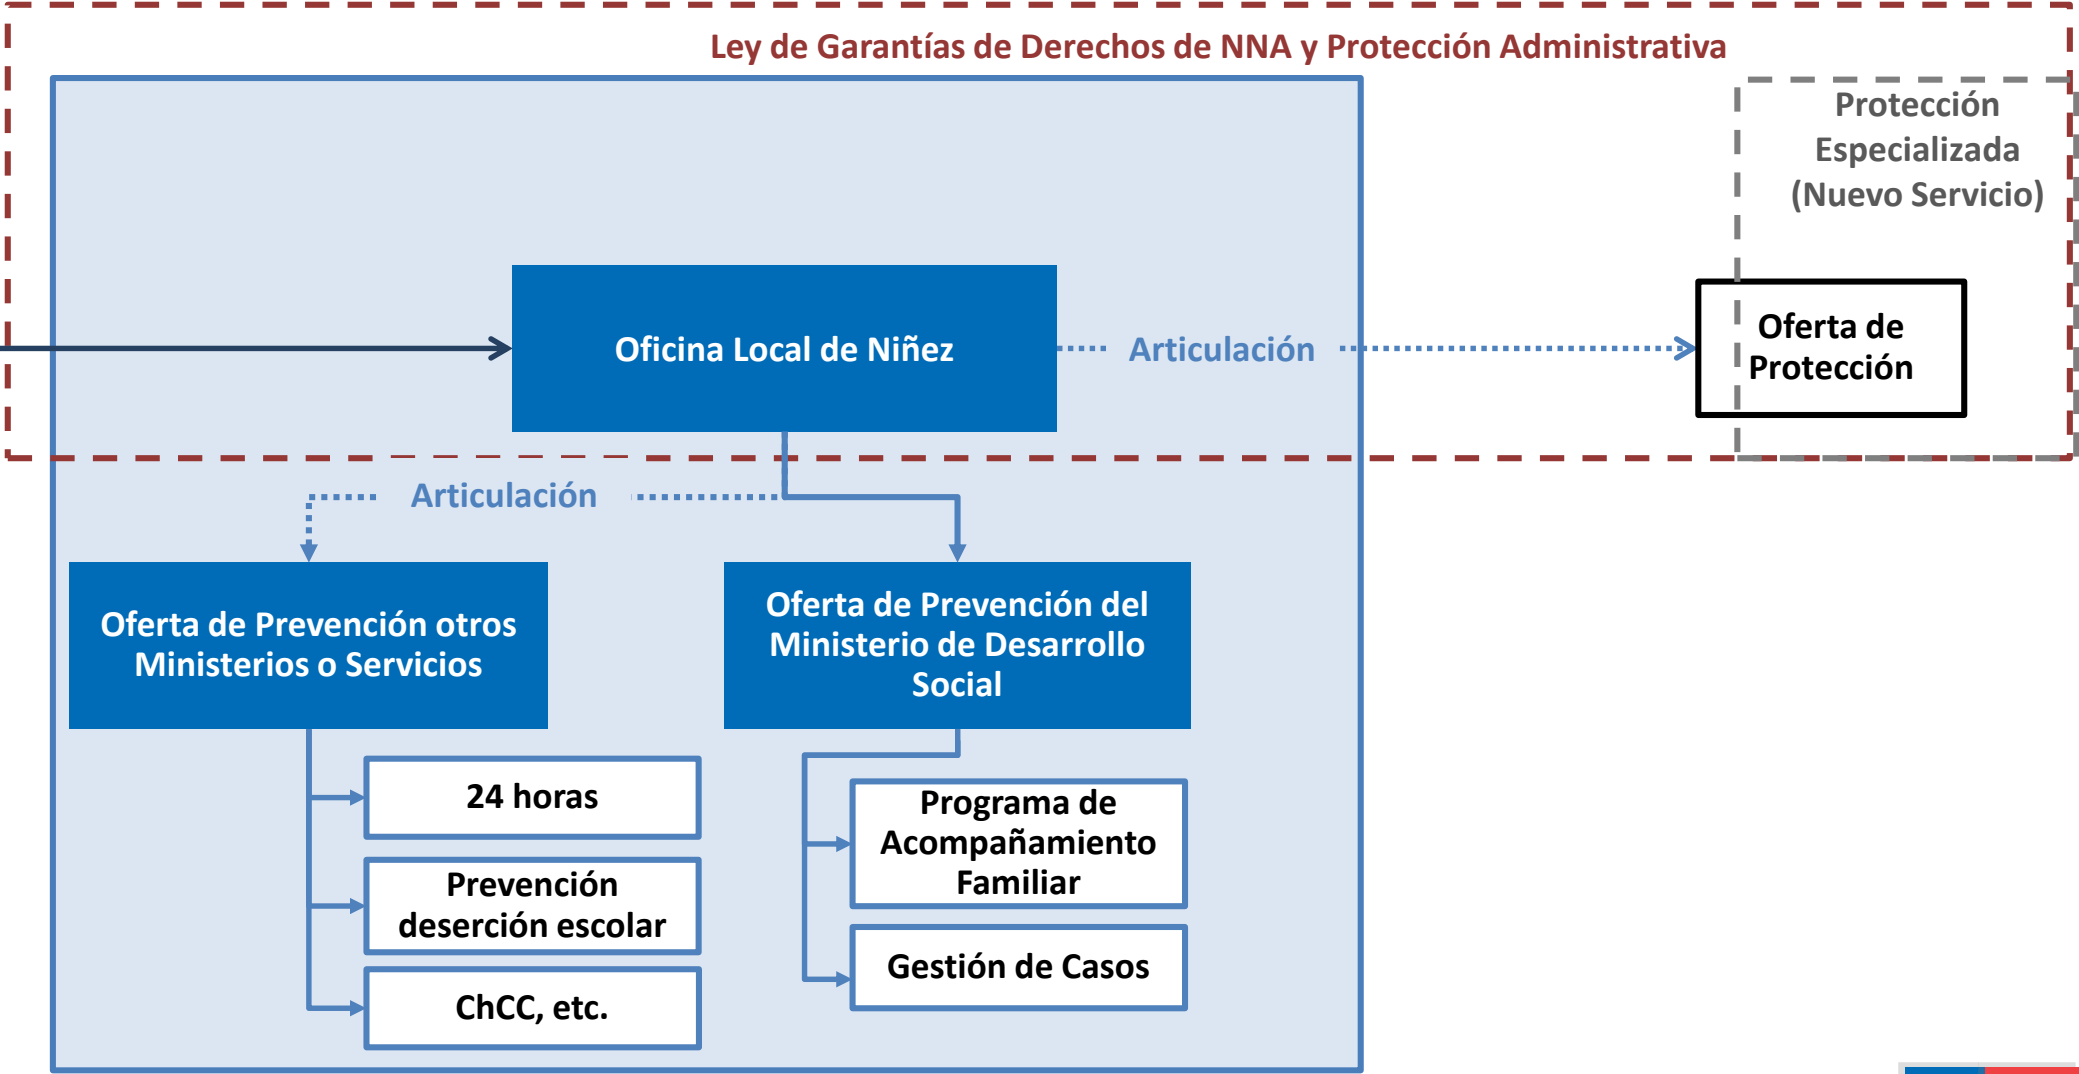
Ley de Garantías de Derechos de NNA y Protección Administrativa

Protección Especializada (Nuevo Servicio)

Oficina Local de Niñez

Articulación

Oferta de Protección

Articulación

Oferta de Prevención otros Ministerios o Servicios

Oferta de Prevención del Ministerio de Desarrollo Social

24 horas

Prevención deserción escolar

ChCC, etc.

Programa de Acompañamiento Familiar

Gestión de Casos